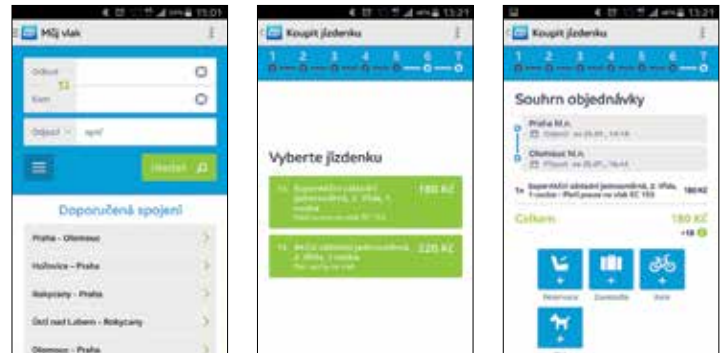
15:01

Můj vlak

Odkud

Kam

Odjezd

Hledat

Doporučená spojení

Praha - Olomouc

Hořovice - Praha

Rokycany - Praha

Ústí nad Labem - Rokycany

Olomouc - Praha

13:21

Koupit jízdenku

1 2 3 4 5 6 7

Vyberte jízdenku

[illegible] 180 Kč

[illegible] 220 Kč

13:21

Koupit jízdenku

1 2 3 4 5 6 7

Souhrn objednávky

Praha hl.n.

Olomouc hl.n.

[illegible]

Celkem 180 Kč

Rezervace

Zavazadlo

Kolo